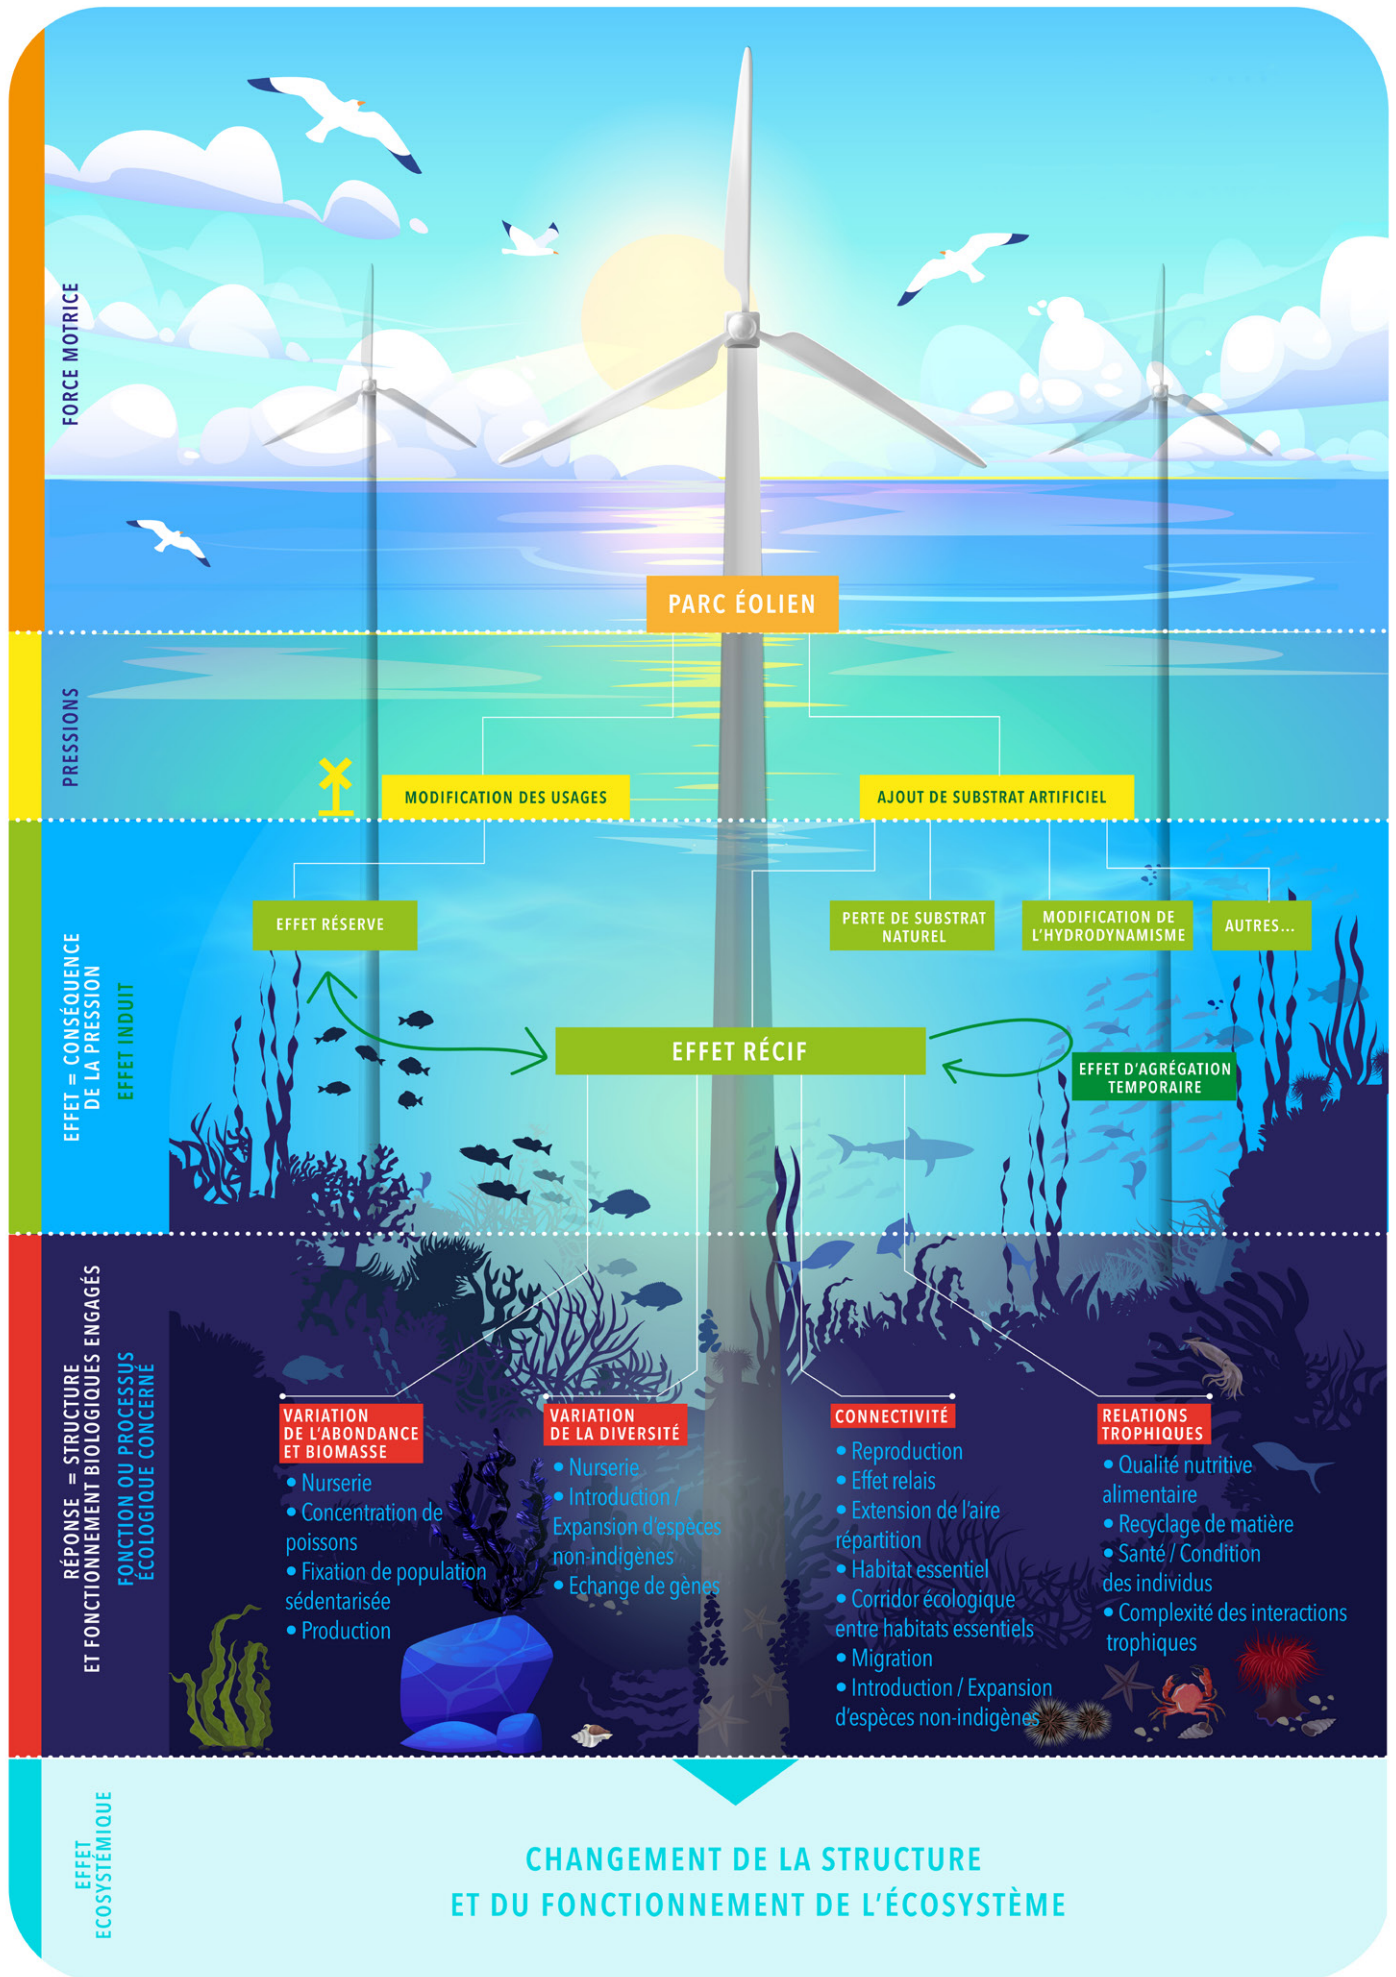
FORCE MOTRICE

PARC ÉOLIEN

PRESSIONS

MODIFICATION DES USAGES

AJOUT DE SUBSTRAT ARTIFICIEL

EFFET = CONSÉQUENCE DE LA PRESSION

EFFET INDUIT

EFFET RÉSERVE

PERTE DE SUBSTRAT NATUREL

MODIFICATION DE L'HYDRODYNAMISME

AUTRES...

EFFET RÉCIF

EFFET D'AGRÉGATION TEMPORAIRE

RÉPONSE = STRUCTURE ET FONCTIONNEMENT BIOLOGIQUES ENGAGÉS

FONCTION OU PROCESSUS ÉCOLOGIQUE CONCERNÉ

VARIATION DE L'ABONDANCE ET BIOMASSE
• Nurserie
• Concentration de poissons
• Fixation de population sédentarisée
• Production

VARIATION DE LA DIVERSITÉ
• Nurserie
• Introduction / Expansion d'espèces non-indigènes
• Echange de gènes

CONNECTIVITÉ
• Reproduction
• Effet relais
• Extension de l'aire répartition
• Habitat essentiel
• Corridor écologique entre habitats essentiels
• Migration
• Introduction / Expansion d'espèces non-indigènes

RELATIONS TROPHIQUES
• Qualité nutritive alimentaire
• Recyclage de matière
• Santé / Condition des individus
• Complexité des interactions trophiques

EFFET ECOSYSTÉMIQUE

CHANGEMENT DE LA STRUCTURE ET DU FONCTIONNEMENT DE L'ÉCOSYSTÈME